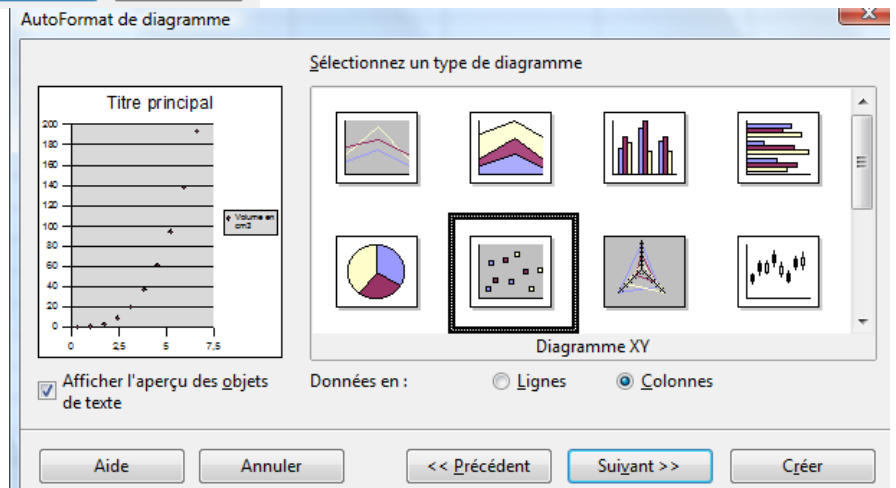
AutoFormat de diagramme

Sélectionnez un type de diagramme

Titre principal

200
180
160
140
120
100
80
60
40
20
0

0 2,5 5 7,5

Volume en cm3

Diagramme XY

Afficher l'aperçu des objets de texte

Données en : Lignes Colonnes

Aide Annuler << Précédent Suivant >> Créer